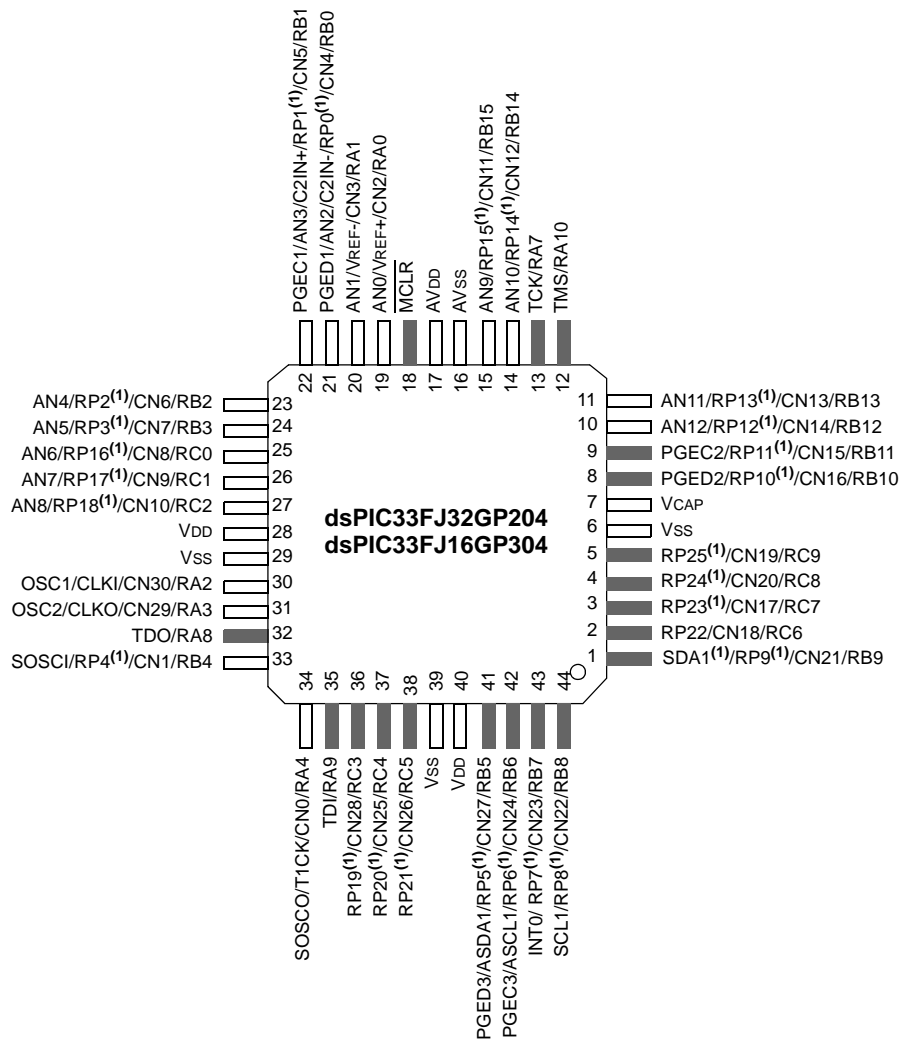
PGEC1/AN3/C2IN+/RP1$^{(1)}$/CN5/RB1
PGED1/AN2/C2IN-/RP0$^{(1)}$/CN4/RB0
AN1/VREF-/CN3/RA1
AN0/VREF+/CN2/RA0
$\overline{MCLR}$
AVDD
AVSS
AN9/RP15$^{(1)}$/CN11/RB15
AN10/RP14$^{(1)}$/CN12/RB14
TCK/RA7
TMS/RA10

22 21 20 19 18 17 16 15 14 13 12

AN4/RP2$^{(1)}$/CN6/RB2 23
AN5/RP3$^{(1)}$/CN7/RB3 24
AN6/RP16$^{(1)}$/CN8/RC0 25
AN7/RP17$^{(1)}$/CN9/RC1 26
AN8/RP18$^{(1)}$/CN10/RC2 27
VDD 28
VSS 29
OSC1/CLKI/CN30/RA2 30
OSC2/CLKO/CN29/RA3 31
TDO/RA8 32
SOSCI/RP4$^{(1)}$/CN1/RB4 33

11 AN11/RP13$^{(1)}$/CN13/RB13
10 AN12/RP12$^{(1)}$/CN14/RB12
9 PGEC2/RP11$^{(1)}$/CN15/RB11
8 PGED2/RP10$^{(1)}$/CN16/RB10
7 VCAP
6 VSS
5 RP25$^{(1)}$/CN19/RC9
4 RP24$^{(1)}$/CN20/RC8
3 RP23$^{(1)}$/CN17/RC7
2 RP22/CN18/RC6
1 SDA1$^{(1)}$/RP9$^{(1)}$/CN21/RB9

dsPIC33FJ32GP204
dsPIC33FJ16GP304

34 35 36 37 38 39 40 41 42 43 44

SOSCO/T1CK/CN0/RA4
TDI/RA9
RP19$^{(1)}$/CN28/RC3
RP20$^{(1)}$/CN25/RC4
RP21$^{(1)}$/CN26/RC5
VSS
VDD
PGED3/ASDA1/RP5$^{(1)}$/CN27/RB5
PGEC3/ASCL1/RP6$^{(1)}$/CN24/RB6
INT0/ RP7$^{(1)}$/CN23/RB7
SCL1/RP8$^{(1)}$/CN22/RB8